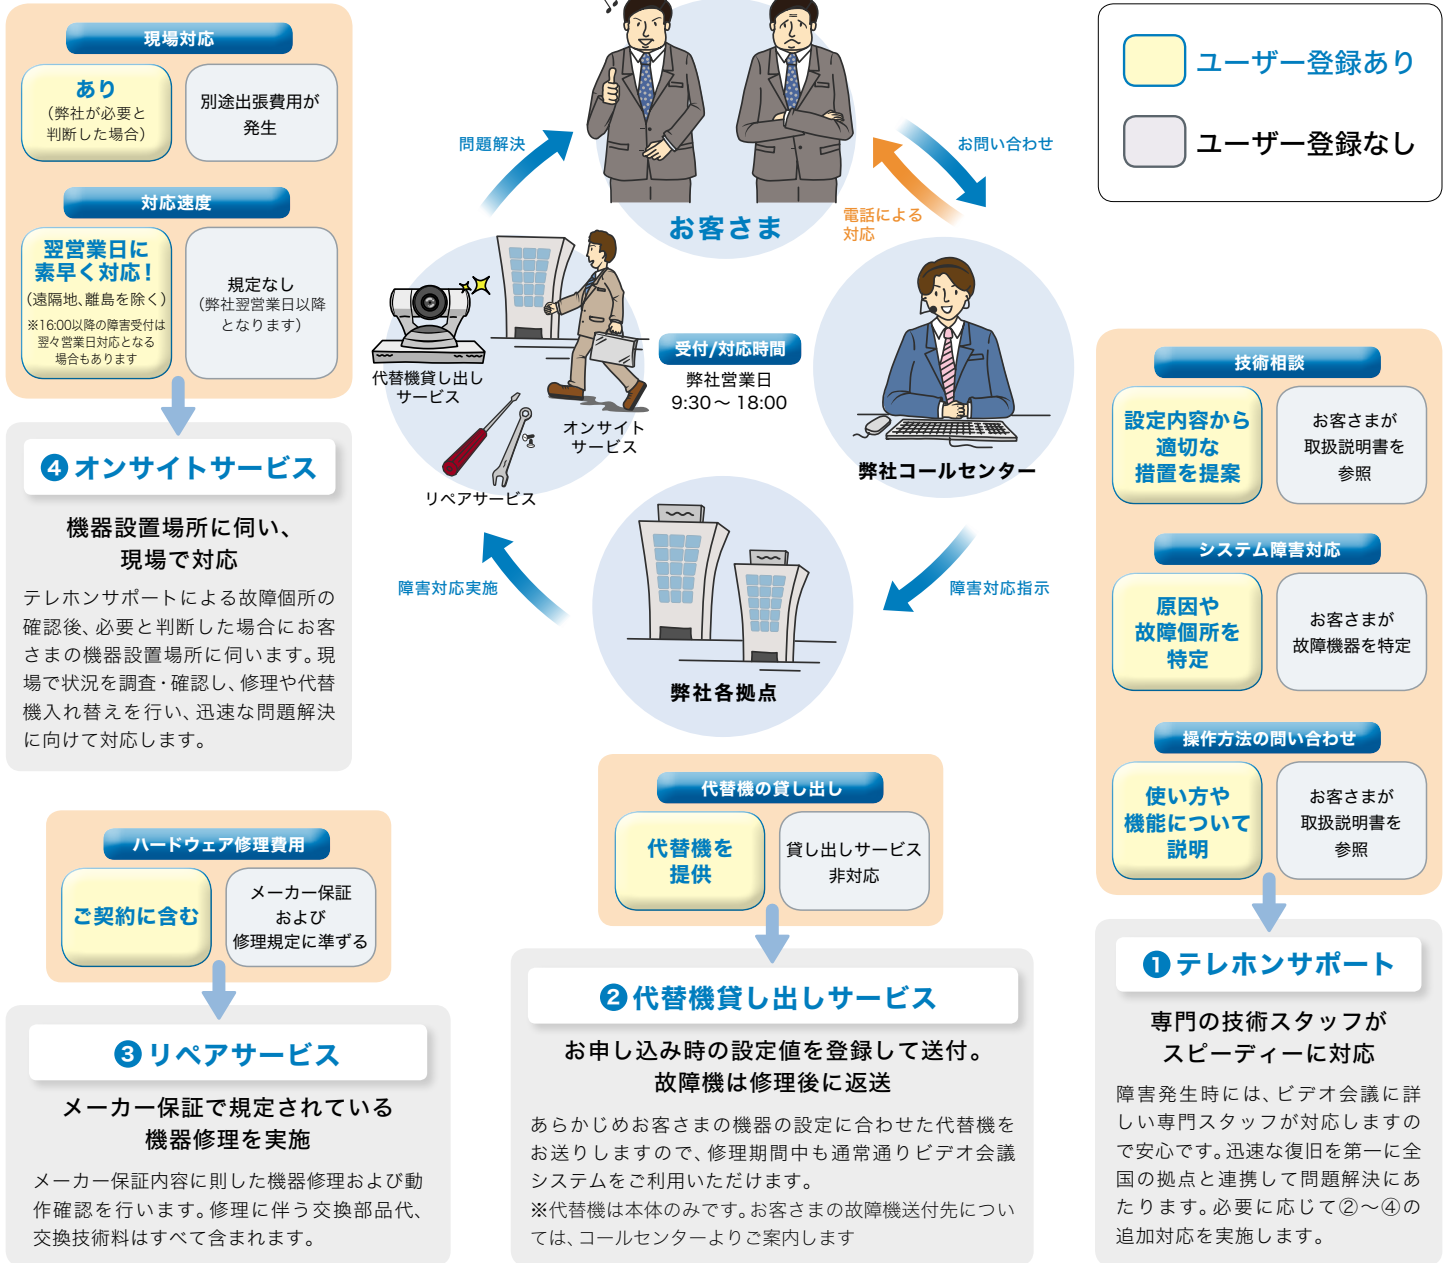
現場対応

あり
(弊社が必要と判断した場合)

別途出張費用が発生

対応速度

翌営業日に素早く対応!
(遠隔地、離島を除く)
※16:00以降の障害受付は翌々営業日対応となる場合もあります

規定なし
(弊社翌営業日以降となります)

❹オンサイトサービス

機器設置場所に伺い、現場で対応

テレホンサポートによる故障個所の確認後、必要と判断した場合にお客さまの機器設置場所に伺います。現場で状況を調査・確認し、修理や代替機入れ替えを行い、迅速な問題解決に向けて対応します。

問題解決

お客さま

お問い合わせ

電話による対応

ユーザー登録あり

ユーザー登録なし

代替機貸し出しサービス

オンサイトサービス

リペアサービス

受付/対応時間
弊社営業日
9:30～18:00

弊社コールセンター

障害対応実施

障害対応指示

弊社各拠点

技術相談

設定内容から適切な措置を提案

お客さまが取扱説明書を参照

システム障害対応

原因や故障個所を特定

お客さまが故障機器を特定

操作方法の問い合わせ

使い方や機能について説明

お客さまが取扱説明書を参照

ハードウェア修理費用

ご契約に含む

メーカー保証および修理規定に準ずる

❸リペアサービス

メーカー保証で規定されている機器修理を実施

メーカー保証内容に則した機器修理および動作確認を行います。修理に伴う交換部品代、交換技術料はすべて含まれます。

代替機の貸し出し

代替機を提供

貸し出しサービス非対応

❷代替機貸し出しサービス

お申し込み時の設定値を登録して送付。故障機は修理後に返送

あらかじめお客さまの機器の設定に合わせた代替機をお送りしますので、修理期間中も通常通りビデオ会議システムをご利用いただけます。
※代替機は本体のみです。お客さまの故障機送付先については、コールセンターよりご案内します

❶テレホンサポート

専門の技術スタッフがスピーディーに対応

障害発生時には、ビデオ会議に詳しい専門スタッフが対応しますので安心です。迅速な復旧を第一に全国の拠点と連携して問題解決にあたります。必要に応じて②～④の追加対応を実施します。